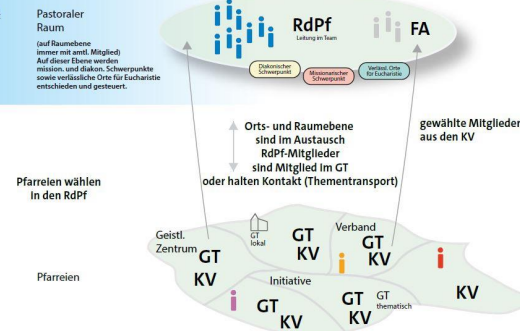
Pastoraler Raum

(auf Raumebene immer mit amtl. Mitglied) Auf dieser Ebene werden mission. und diakon. Schwerpunkte sowie verlässliche Orte für Eucharistie entschieden und gesteuert.

RdPf
Leitung im Team

FA

Diakonischer Schwerpunkt

Missionarischer Schwerpunkt

Verlässl. Orte für Eucharistie

Orts- und Raumebene sind im Austausch
RdPf-Mitglieder sind Mitglied im GT oder halten Kontakt (Thementransport)

gewählte Mitglieder aus den KV

Pfarreien wählen in den RdPf

Pfarreien

Geistl. Zentrum
GT
KV

GT lokal

GT
KV

Verband
GT
KV

Initiative

GT
KV

GT
KV

GT thematisch

KV